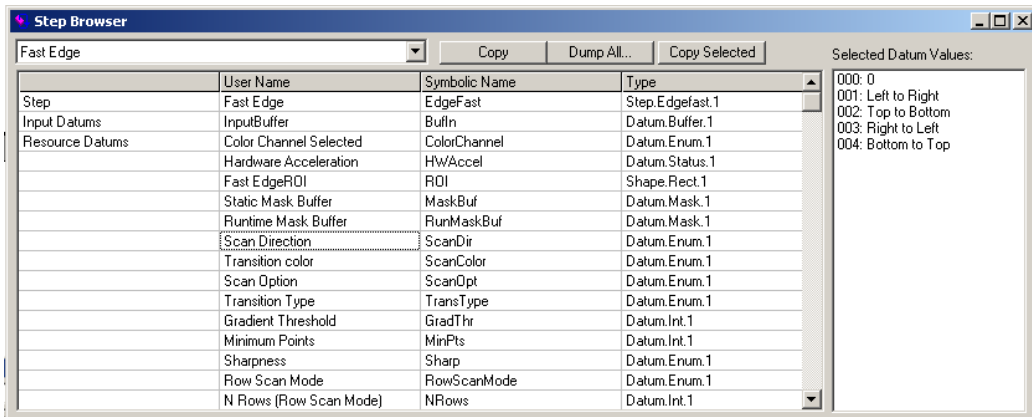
Step Browser

Fast Edge

Copy

Dump All...

Copy Selected

Selected Datum Values:

| | User Name | Symbolic Name | Type |
|---|---|---|---|
| Step | Fast Edge | EdgeFast | Step.Edgefast.1 |
| Input Datums | InputBuffer | BufIn | Datum.Buffer.1 |
| Resource Datums | Color Channel Selected | ColorChannel | Datum.Enum.1 |
| | Hardware Acceleration | HWAccel | Datum.Status.1 |
| | Fast EdgeROI | ROI | Shape.Rect.1 |
| | Static Mask Buffer | MaskBuf | Datum.Mask.1 |
| | Runtime Mask Buffer | RunMaskBuf | Datum.Mask.1 |
| | Scan Direction | ScanDir | Datum.Enum.1 |
| | Transition color | ScanColor | Datum.Enum.1 |
| | Scan Option | ScanOpt | Datum.Enum.1 |
| | Transition Type | TransType | Datum.Enum.1 |
| | Gradient Threshold | GradThr | Datum.Int.1 |
| | Minimum Points | MinPts | Datum.Int.1 |
| | Sharpness | Sharp | Datum.Enum.1 |
| | Row Scan Mode | RowScanMode | Datum.Enum.1 |
| | N Rows (Row Scan Mode) | NRows | Datum.Int.1 |

000: 0
001: Left to Right
002: Top to Bottom
003: Right to Left
004: Bottom to Top